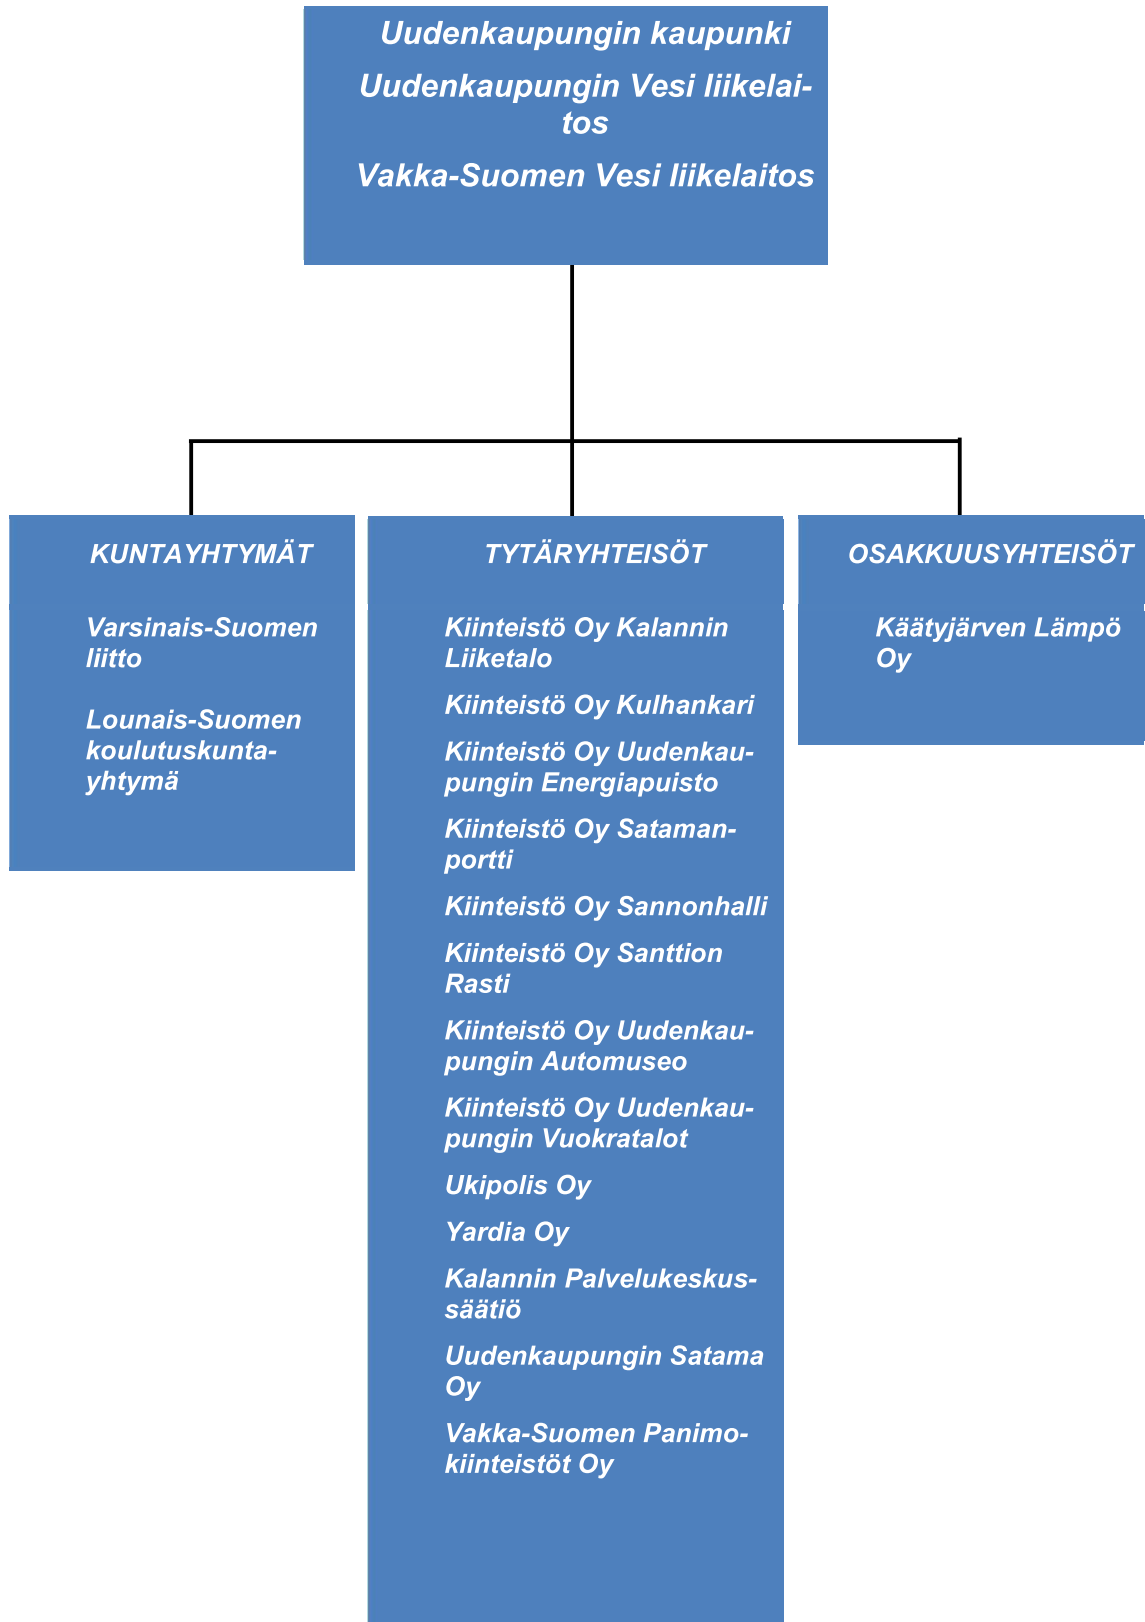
Uudenkaupungin kaupunki

Uudenkaupungin Vesi liikelaitos

Vakka-Suomen Vesi liikelaitos

KUNTAYHTYMÄT

Varsinais-Suomen liitto

Lounais-Suomen koulutuskuntayhtymä

TYTÄRYHTEISÖT

Kiinteistö Oy Kalannin Liiketalo

Kiinteistö Oy Kulhankari

Kiinteistö Oy Uudenkaupungin Energiapuisto

Kiinteistö Oy Satamanportti

Kiinteistö Oy Sannonhalli

Kiinteistö Oy Santtion Rasti

Kiinteistö Oy Uudenkaupungin Automuseo

Kiinteistö Oy Uudenkaupungin Vuokratalot

Ukipolis Oy

Yardia Oy

Kalannin Palvelukeskussäätiö

Uudenkaupungin Satama Oy

Vakka-Suomen Panimokiinteistöt Oy

OSAKKUUSYHTEISÖT

Käätyjärven Lämpö Oy